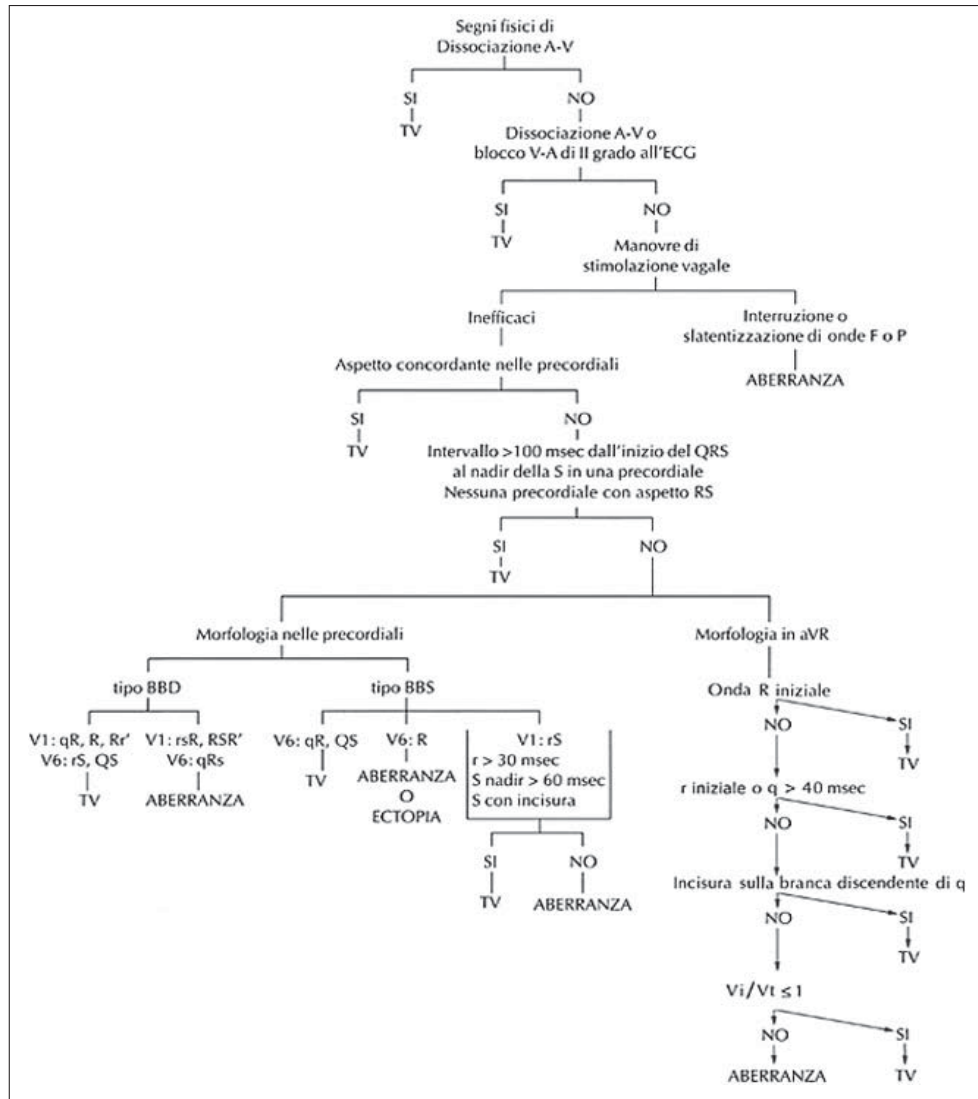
Segni fisici di
Dissociazione A-V

SI
TV

NO
Dissociazione A-V o
blocco V-A di II grado all'ECG

SI
TV

NO
Manovre di
stimolazione vagale

Inefficaci

Aspetto concordante nelle precordiali

Interruzione o
slatentizzazione di onde F o P

ABERRANZA

SI
TV

NO
Intervallo >100 msec dall'inizio del QRS
al nadir della S in una precordiale
Nessuna precordiale con aspetto RS

SI
TV

NO

Morfologia nelle precordiali

tipo BBD

V1: qR, R, Rr'
V6: rS, QS
TV

V1: rsR, RSR'
V6: qRs
ABERRANZA

tipo BBS

V6: qR, QS
TV

V6: R
ABERRANZA
O
ECTOPIA

V1: rS
r > 30 msec
S nadir > 60 msec
S con incisura

SI
TV

NO
ABERRANZA

Morfologia in aVR

Onda R iniziale

NO

SI
TV

r iniziale o q > 40 msec

NO

SI
TV

Incisura sulla branca discendente di q

NO

SI
TV

Vi/Vt $\leq$ 1

NO
ABERRANZA

SI
TV